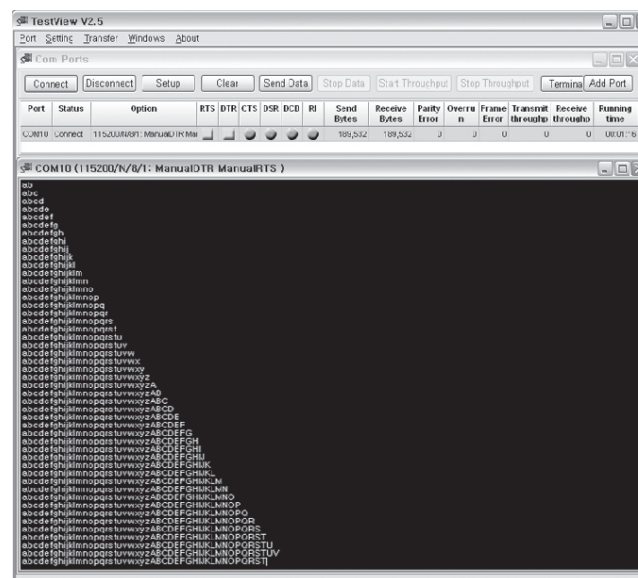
TestView V2.5

Port Setting Transfer Windows About

Com Ports

Connect Disconnect Setup Clear Send Data Stop Data Start Throughput Stop Throughput Termina Add Port

| Port | Status | Option | RTS | DTR | CTS | DSR | DCD | RI | Send Bytes | Receive Bytes | Parity Error | Overrun | Frame Error | Transmit throughp | Receive througho | Running time |
|---|---|---|---|---|---|---|---|---|---|---|---|---|---|---|---|---|
| COM10 | Connect | 115200/N/8/1: ManualDTR Ma | | | | | | | 189,532 | 189,532 | 0 | 0 | 0 | 0 | 0 | 00:01:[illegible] |

COM10 (115200/N/8/1: ManualDTR ManualRTS )

ab
abc
abcd
abcde
abcdef
abcdefg
abcdefgh
abcdefghi
abcdefghij
abcdefghijk
abcdefghijkl
abcdefghijklm
abcdefghijklmn
abcdefghijklmno
abcdefghijklmnop
abcdefghijklmnopq
abcdefghijklmnopqr
abcdefghijklmnopqrs
abcdefghijklmnopqrst
abcdefghijklmnopqrstu
abcdefghijklmnopqrstuv
abcdefghijklmnopqrstuvw
abcdefghijklmnopqrstuvwx
abcdefghijklmnopqrstuvwxy
abcdefghijklmnopqrstuvwxyz
abcdefghijklmnopqrstuvwxyzA
abcdefghijklmnopqrstuvwxyzAB
abcdefghijklmnopqrstuvwxyzABC
abcdefghijklmnopqrstuvwxyzABCD
abcdefghijklmnopqrstuvwxyzABCDE
abcdefghijklmnopqrstuvwxyzABCDEF
abcdefghijklmnopqrstuvwxyzABCDEFG
abcdefghijklmnopqrstuvwxyzABCDEFGH
abcdefghijklmnopqrstuvwxyzABCDEFGHI
abcdefghijklmnopqrstuvwxyzABCDEFGHIJ
abcdefghijklmnopqrstuvwxyzABCDEFGHIJK
abcdefghijklmnopqrstuvwxyzABCDEFGHIJKL
abcdefghijklmnopqrstuvwxyzABCDEFGHIJKLM
abcdefghijklmnopqrstuvwxyzABCDEFGHIJKLMN
abcdefghijklmnopqrstuvwxyzABCDEFGHIJKLMNO
abcdefghijklmnopqrstuvwxyzABCDEFGHIJKLMNOP
abcdefghijklmnopqrstuvwxyzABCDEFGHIJKLMNOPQ
abcdefghijklmnopqrstuvwxyzABCDEFGHIJKLMNOPQR
abcdefghijklmnopqrstuvwxyzABCDEFGHIJKLMNOPQRS
abcdefghijklmnopqrstuvwxyzABCDEFGHIJKLMNOPQRST
abcdefghijklmnopqrstuvwxyzABCDEFGHIJKLMNOPQRSTU
abcdefghijklmnopqrstuvwxyzABCDEFGHIJKLMNOPQRSTUV
abcdefghijklmnopqrstuvwxyzABCDEFGHIJKLMNOPQRST